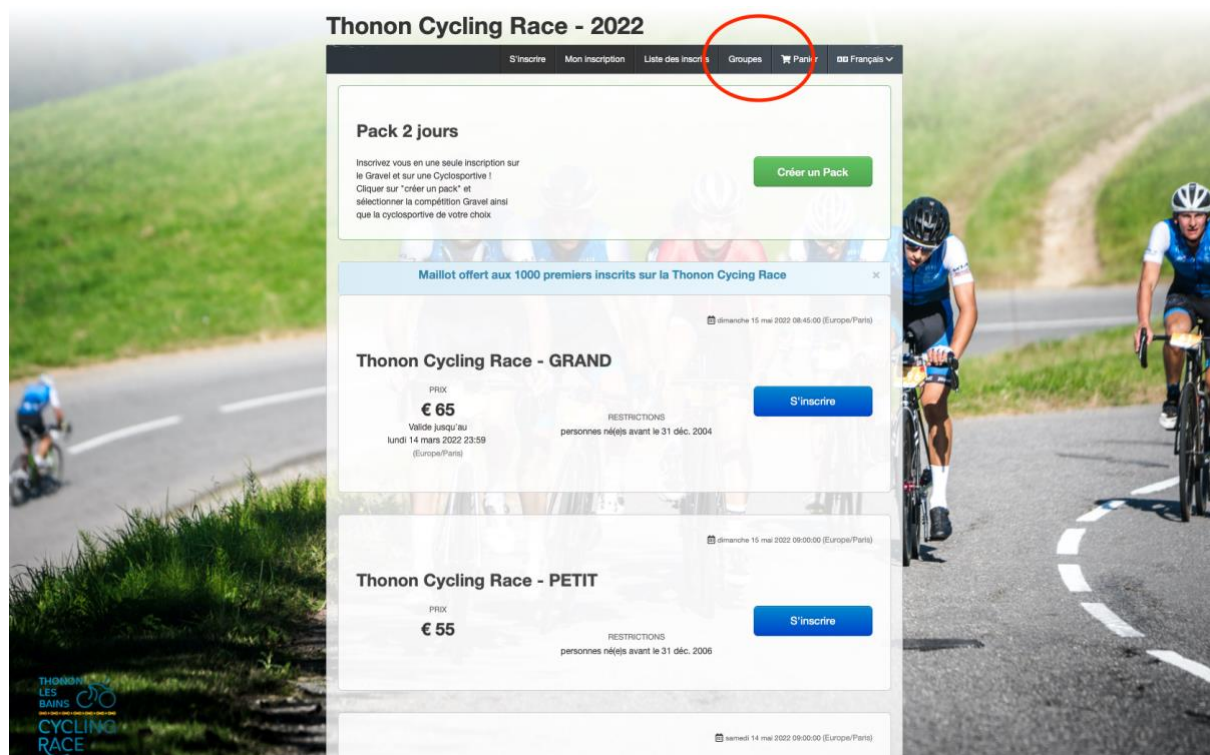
Thonon Cycling Race - 2022

S'inscrire   Mon inscription   Liste des inscrits   Groupes   Panier   Français

Pack 2 jours

Inscrivez vous en une seule inscription sur le Gravel et sur une Cyclosportive ! Cliquer sur "créer un pack" et sélectionner la compétition Gravel ainsi que la cyclosportive de votre choix

Créer un Pack

Maillot offert aux 1000 premiers inscrits sur la Thonon Cycling Race

dimanche 15 mai 2022 08:45:00 (Europe/Paris)

Thonon Cycling Race - GRAND

PRIX
€ 65
Valide jusqu'au
lundi 14 mars 2022 23:59
(Europe/Paris)

RESTRICTIONS
personnes né(e)s avant le 31 déc. 2004

S'inscrire

dimanche 15 mai 2022 09:00:00 (Europe/Paris)

Thonon Cycling Race - PETIT

PRIX
€ 55

RESTRICTIONS
personnes né(e)s avant le 31 déc. 2006

S'inscrire

samedi 14 mai 2022 09:00:00 (Europe/Paris)

THONON LES BAINS CYCLING RACE